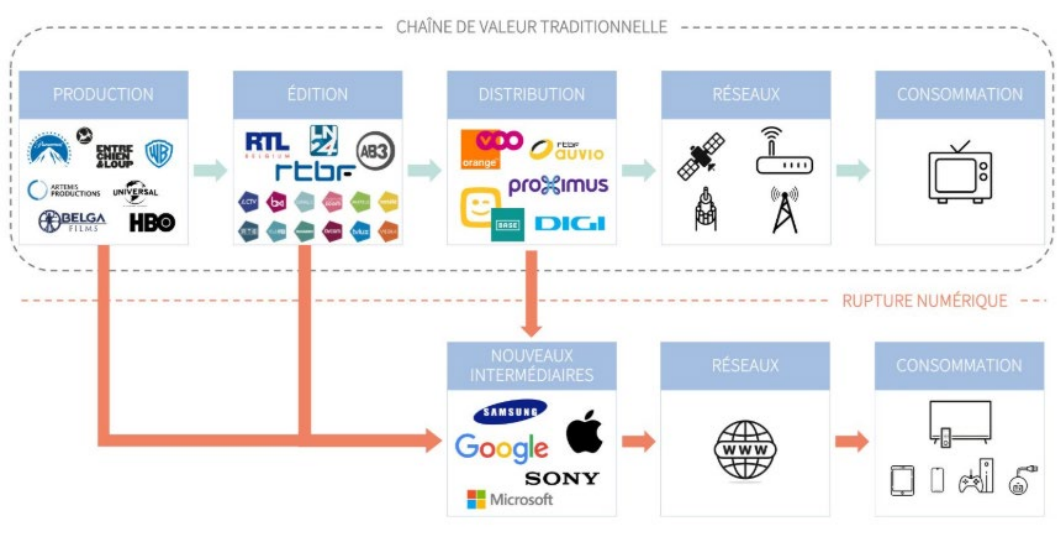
CHAÎNE DE VALEUR TRADITIONNELLE

PRODUCTION

ENTRE CHIEN & LOUP

ARTEMIS PRODUCTIONS

UNIVERSAL

BELGA FILMS

HBO

ÉDITION

RTL BELGIUM

AB3

rtbf

DISTRIBUTION

VOO

orange

rtbf auvio

proximus

BASE

DIGI

RÉSEAUX

CONSOMMATION

RUPTURE NUMÉRIQUE

NOUVEAUX INTERMÉDIAIRES

SAMSUNG

Google

SONY

Microsoft

RÉSEAUX

WWW

CONSOMMATION